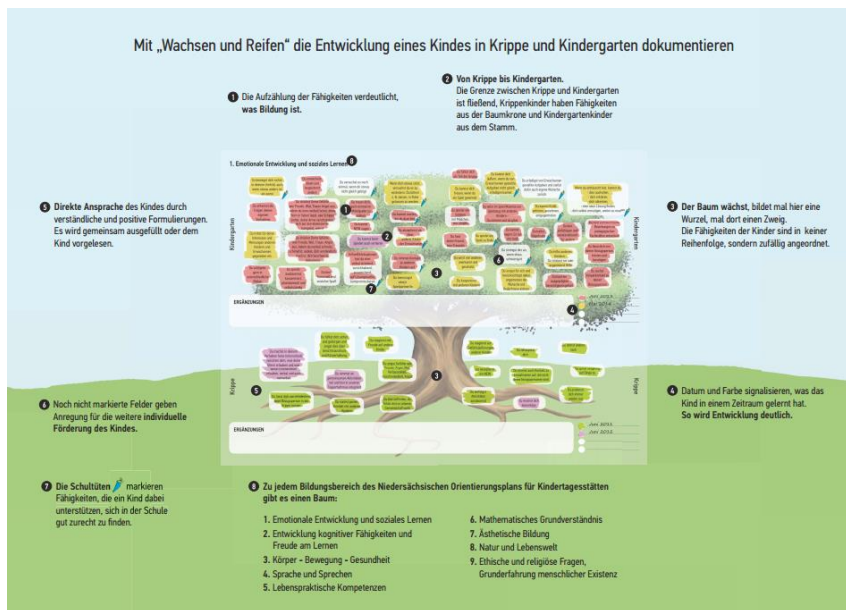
Mit „Wachsen und Reifen" die Entwicklung eines Kindes in Krippe und Kindergarten dokumentieren

1 Die Aufzählung der Fähigkeiten verdeutlicht, was Bildung ist.

2 Von Krippe bis Kindergarten.
Die Grenze zwischen Krippe und Kindergarten ist fließend, Krippenkinder haben Fähigkeiten aus der Baumkrone und Kindergartenkinder aus dem Stamm.

1. Emotionale Entwicklung und soziales Lernen 8

Kindergarten

Kindergarten

ERGÄNZUNGEN

Krippe

Krippe

ERGÄNZUNGEN

5 Direkte Ansprache des Kindes durch verständliche und positive Formulierungen. Es wird gemeinsam ausgefüllt oder dem Kind vorgelesen.

3 Der Baum wächst, bildet mal hier eine Wurzel, mal dort einen Zweig.
Die Fähigkeiten der Kinder sind in keiner Reihenfolge, sondern zufällig angeordnet.

6 Noch nicht markierte Felder geben Anregung für die weitere individuelle Förderung des Kindes.

4 Datum und Farbe signalisieren, was das Kind in einem Zeitraum gelernt hat.
So wird Entwicklung deutlich.

7 Die Schultüten markieren Fähigkeiten, die ein Kind dabei unterstützen, sich in der Schule gut zurecht zu finden.

8 Zu jedem Bildungsbereich des Niedersächsischen Orientierungsplans für Kindertagesstätten gibt es einen Baum:

1. Emotionale Entwicklung und soziales Lernen
2. Entwicklung kognitiver Fähigkeiten und Freude am Lernen
3. Körper - Bewegung - Gesundheit
4. Sprache und Sprechen
5. Lebenspraktische Kompetenzen
6. Mathematisches Grundverständnis
7. Ästhetische Bildung
8. Natur und Lebenswelt
9. Ethische und religiöse Fragen, Grunderfahrung menschlicher Existenz